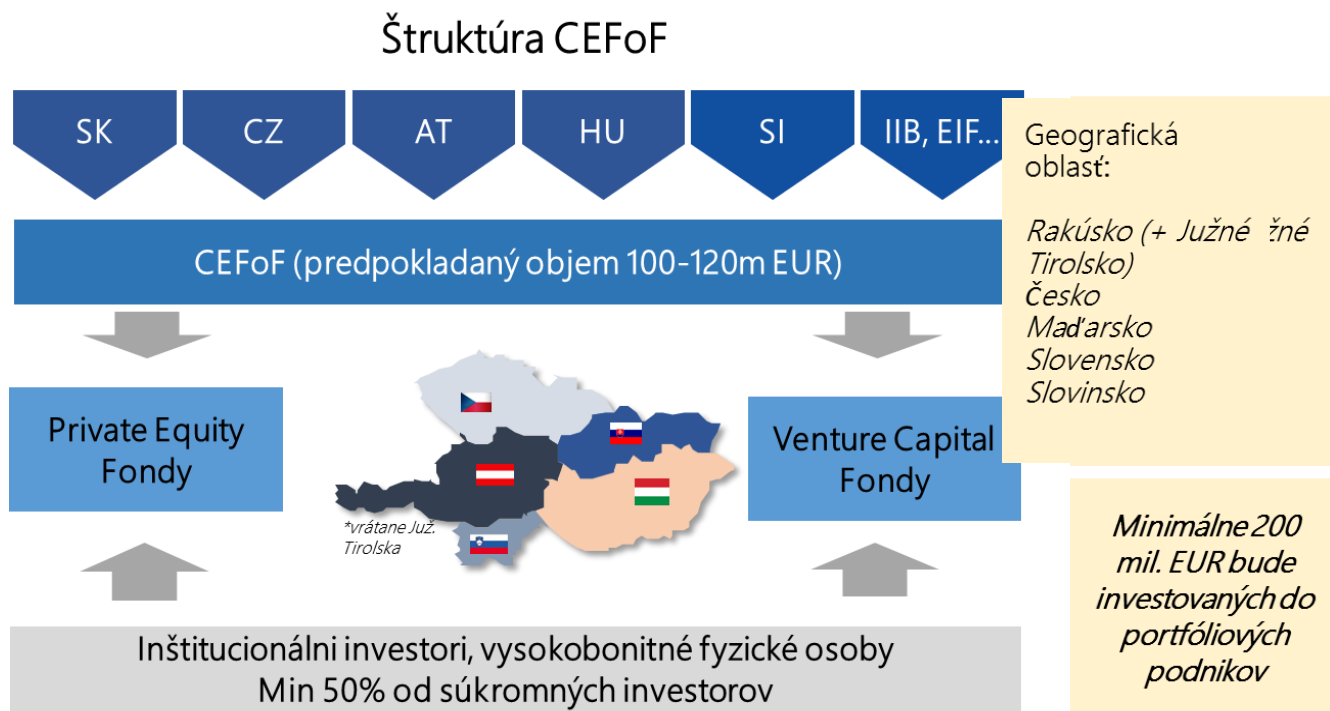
Štruktúra CEFoF

SK

CZ

AT

HU

SI

IIB, EIF...

CEFoF (predpokladaný objem 100-120m EUR)

Geografická oblasť:

Rakúsko (+ Južné žné Tirolsko)
Česko
Maďarsko
Slovensko
Slovinsko

Private Equity Fondy

Venture Capital Fondy

*vrátane Juž. Tirolska

Minimálne 200 mil. EUR bude investovaných do portfóliových podnikov

Inštitucionálni investori, vysokobonitné fyzické osoby
Min 50% od súkromných investorov